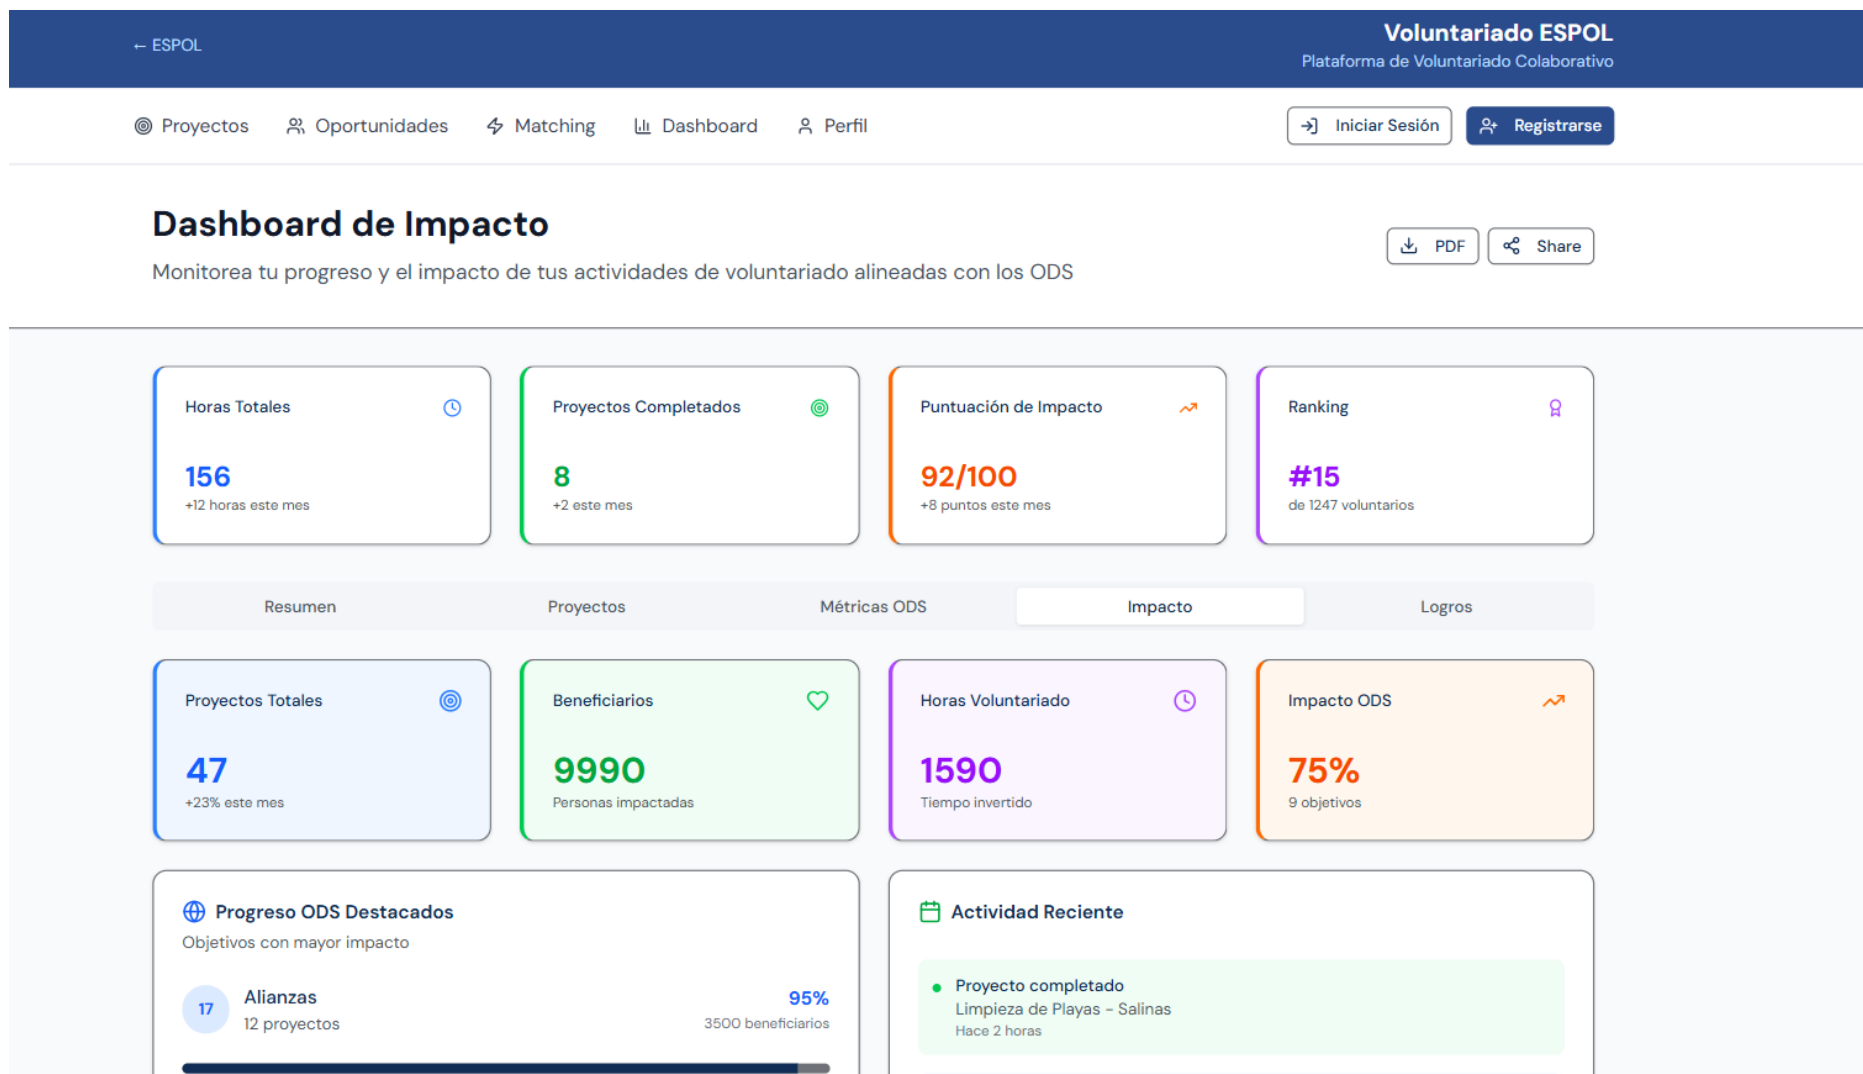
← ESPOL

Voluntariado ESPOL
Plataforma de Voluntariado Colaborativo

Proyectos Oportunidades Matching Dashboard Perfil

Iniciar Sesión Registrarse

Dashboard de Impacto

Monitorea tu progreso y el impacto de tus actividades de voluntariado alineadas con los ODS

PDF Share

Horas Totales
156
+12 horas este mes

Proyectos Completados
8
+2 este mes

Puntuación de Impacto
92/100
+8 puntos este mes

Ranking
#15
de 1247 voluntarios

Resumen Proyectos Métricas ODS Impacto Logros

Proyectos Totales
47
+23% este mes

Beneficiarios
9990
Personas impactadas

Horas Voluntariado
1590
Tiempo invertido

Impacto ODS
75%
9 objetivos

Progreso ODS Destacados
Objetivos con mayor impacto

17 Alianzas
12 proyectos
95%
3500 beneficiarios

Actividad Reciente

Proyecto completado
Limpieza de Playas - Salinas
Hace 2 horas